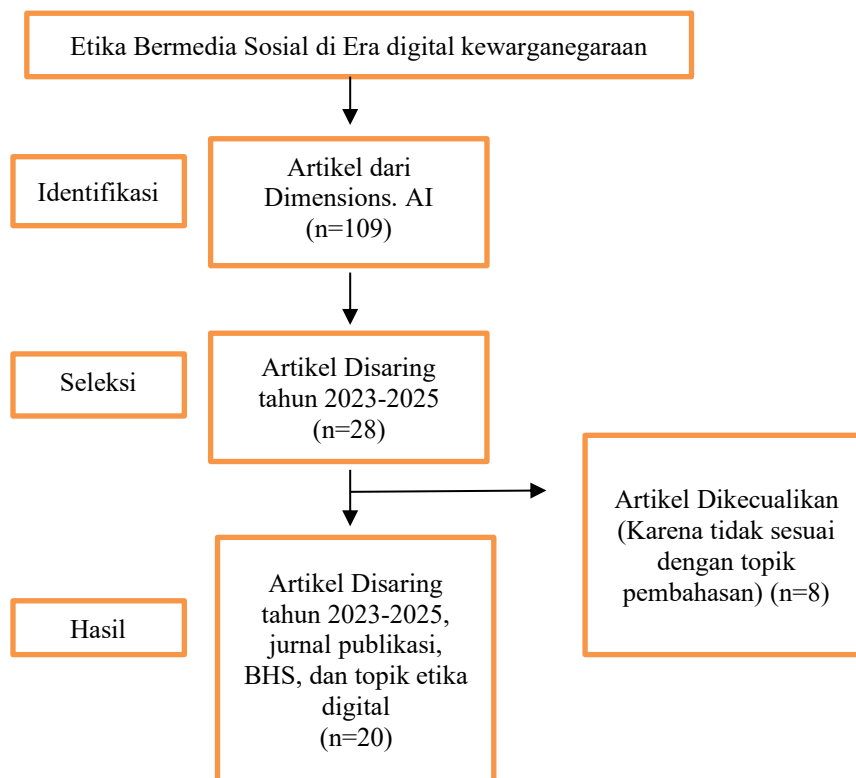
Etika Bermedia Sosial di Era digital kewarganegaraan

Identifikasi

Artikel dari Dimensions. AI (n=109)

Seleksi

Artikel Disaring tahun 2023-2025 (n=28)

Artikel Dikecualikan (Karena tidak sesuai dengan topik pembahasan) (n=8)

Hasil

Artikel Disaring tahun 2023-2025, jurnal publikasi, BHS, dan topik etika digital (n=20)